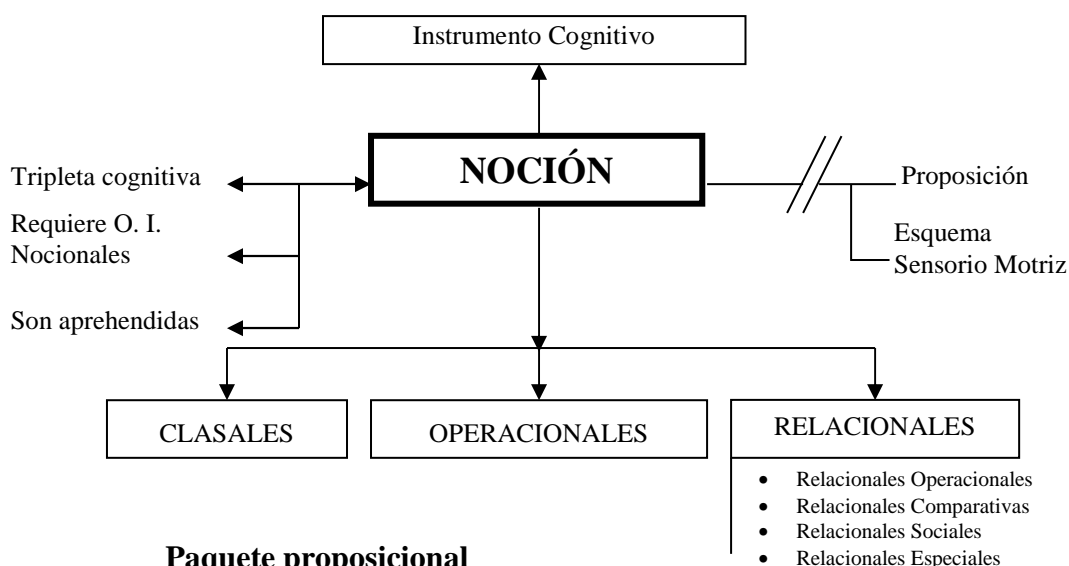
Instrumento Cognitivo

Tripleta cognitiva

Requiere O. I. Nocionales

Son aprehendidas

NOCIÓN

Proposición

Esquema Sensorio Motriz

CLASALES

OPERACIONALES

RELACIONALES

- Relacionales Operacionales
- Relacionales Comparativas
- Relacionales Sociales
- Relacionales Especiales

Paquete proposicional